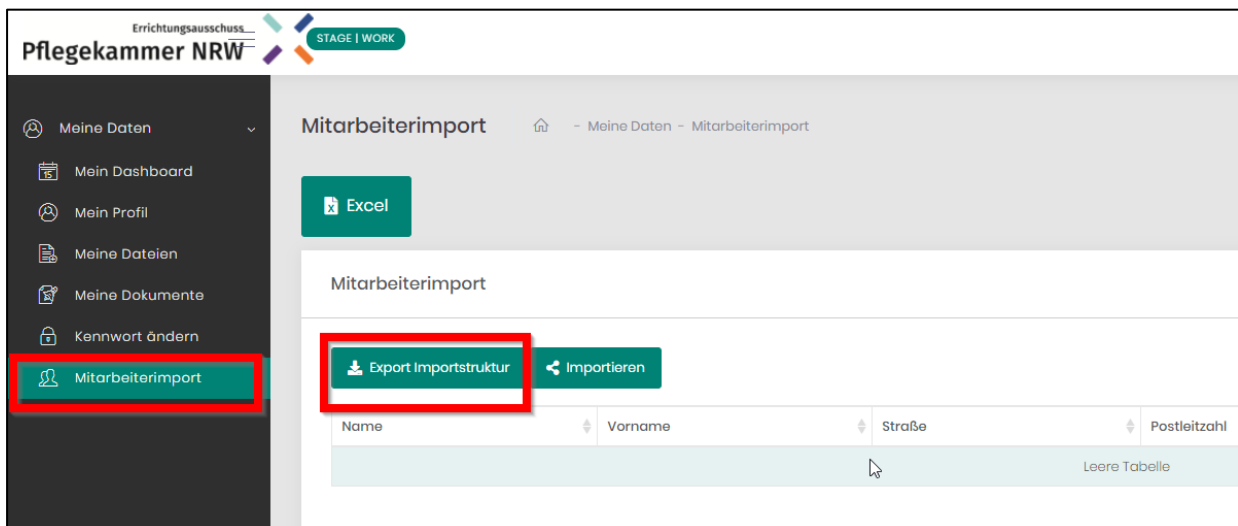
Errichtungsausschuss
Pflegekammer NRW

STAGE | WORK

Meine Daten

Mein Dashboard

Mein Profil

Meine Dateien

Meine Dokumente

Kennwort ändern

Mitarbeiterimport

Mitarbeiterimport

- Meine Daten - Mitarbeiterimport

Excel

Mitarbeiterimport

Export Importstruktur

Importieren

| Name | Vorname | Straße | Postleitzahl |
|---|---|---|---|
| | | Leere Tabelle | |